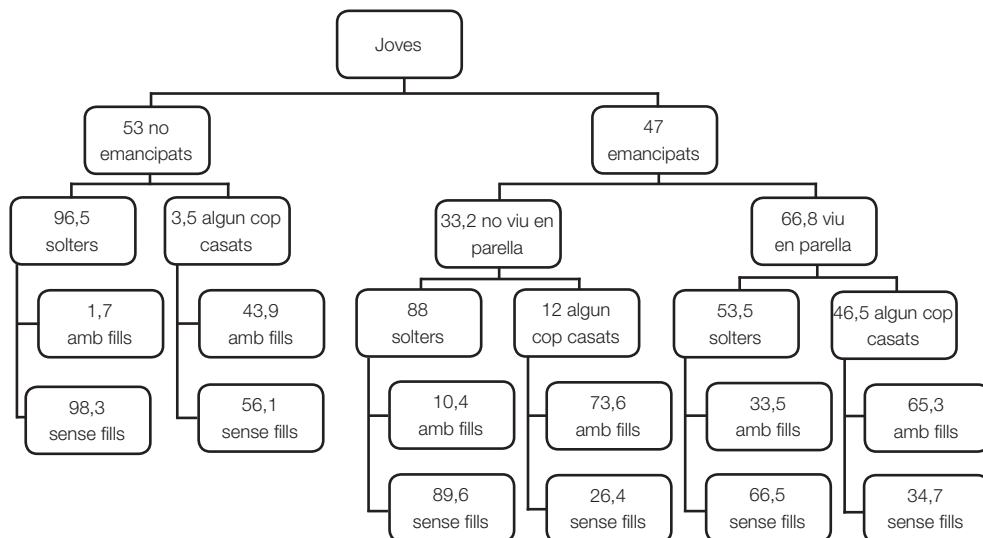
Joves

53 no emancipats

47 emancipats

96,5 solters

3,5 algun cop casats

1,7 amb fills

98,3 sense fills

43,9 amb fills

56,1 sense fills

33,2 no viu en parella

66,8 viu en parella

88 solters

12 algun cop casats

10,4 amb fills

89,6 sense fills

73,6 amb fills

26,4 sense fills

53,5 solters

46,5 algun cop casats

33,5 amb fills

66,5 sense fills

65,3 amb fills

34,7 sense fills